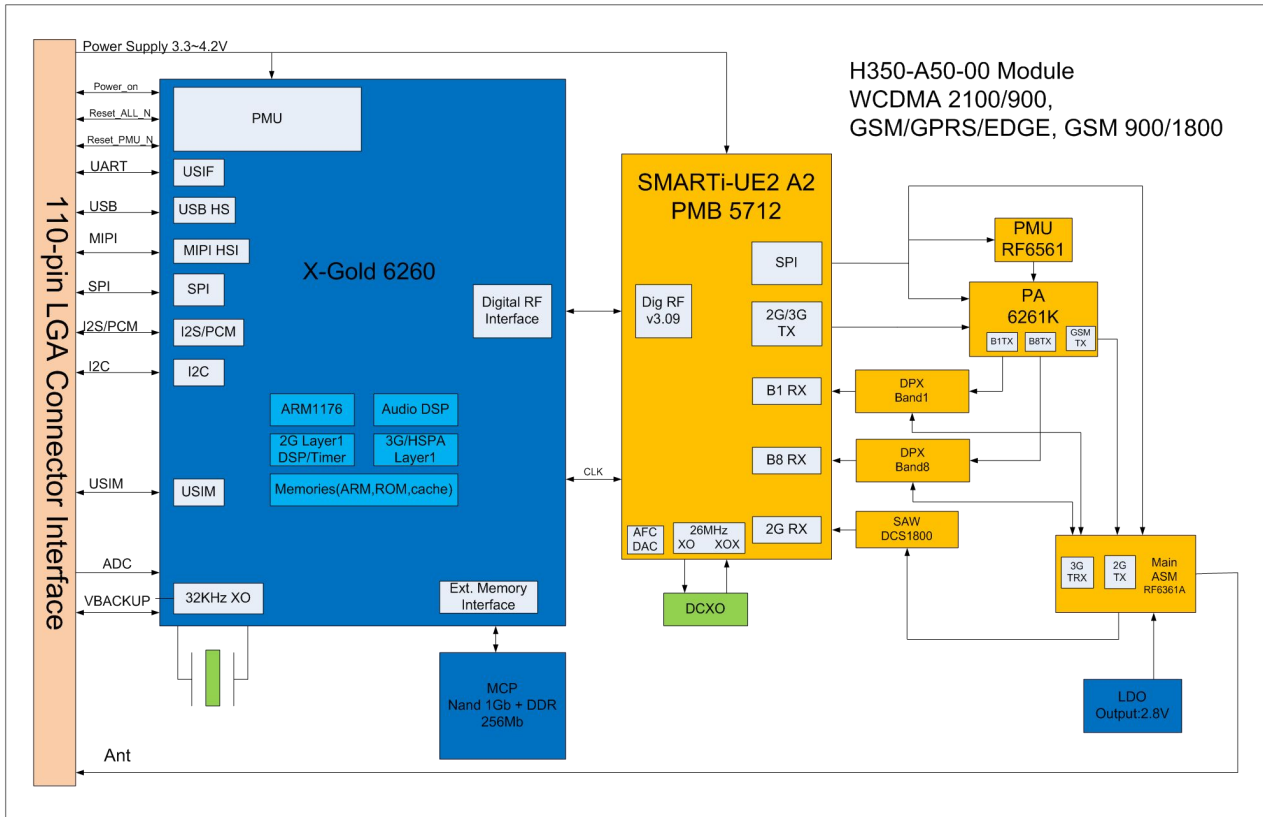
H350-A50-00 Module
WCDMA 2100/900,
GSM/GPRS/EDGE, GSM 900/1800

110-pin LGA Connector Interface

Power Supply 3.3~4.2V
Power_on
Reset_ALL_N
Reset_PMU_N
UART
USB
MIPI
SPI
I2S/PCM
I2C
USIM
ADC
VBACKUP
Ant

PMU
USIF
USB HS
MIPI HSI
SPI
I2S/PCM
I2C
X-Gold 6260
Digital RF Interface
ARM1176
Audio DSP
2G Layer1 DSP/Timer
3G/HSPA Layer1
Memories(ARM,ROM,cache)
USIM
32KHz XO
Ext. Memory Interface

MCP
Nand 1Gb + DDR
256Mb

CLK

SMARTi-UE2 A2
PMB 5712
Dig RF v3.09
SPI
2G/3G TX
B1 RX
B8 RX
2G RX
AFC DAC
26MHz
XO XOX

DCXO

PMU
RF6561
PA
6261K
B1TX
B8TX
GSM TX
DPX Band1
DPX Band8
SAW DCS1800
3G TRX
2G TX
Main ASM
RF6361A
LDO
Output:2.8V